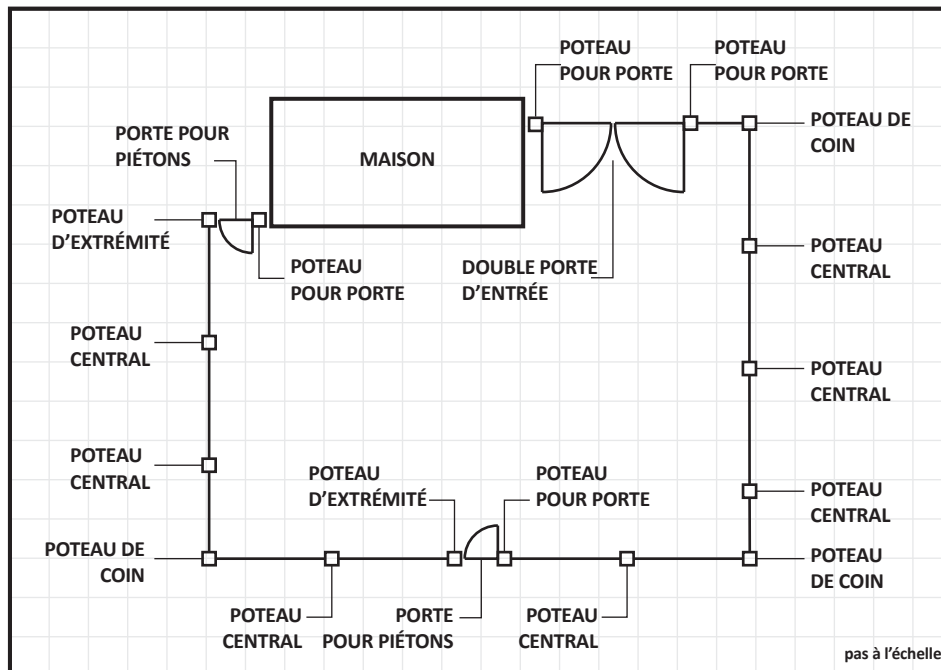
POTEAU POUR PORTE

POTEAU POUR PORTE

PORTE POUR PIÉTONS

MAISON

POTEAU DE COIN

POTEAU D'EXTRÉMITÉ

POTEAU POUR PORTE

DOUBLE PORTE D'ENTRÉE

POTEAU CENTRAL

POTEAU CENTRAL

POTEAU CENTRAL

POTEAU CENTRAL

POTEAU D'EXTRÉMITÉ

POTEAU POUR PORTE

POTEAU CENTRAL

POTEAU DE COIN

POTEAU DE COIN

POTEAU CENTRAL

PORTE POUR PIÉTONS

POTEAU CENTRAL

pas à l'échelle